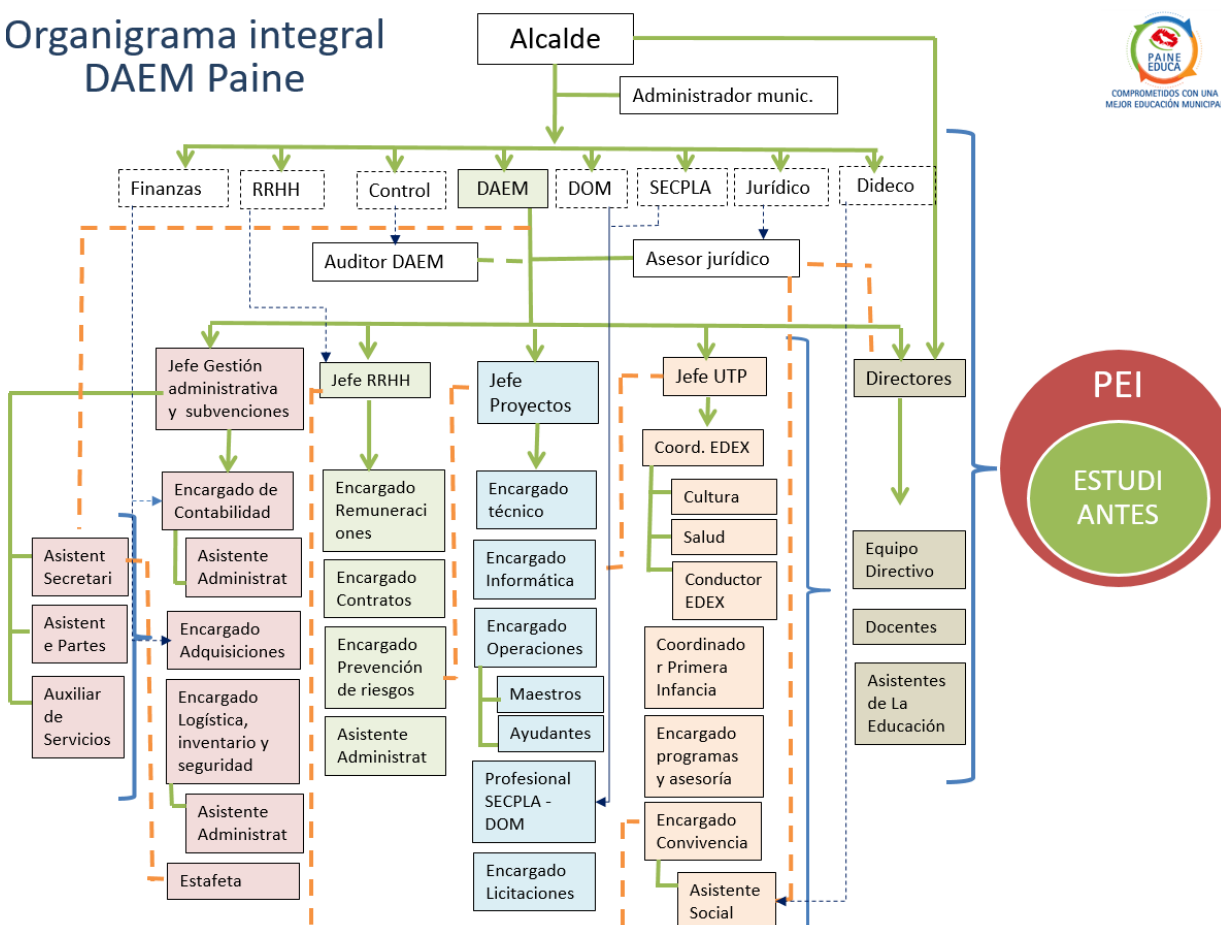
Organigrama integral DAEM Paine

PAINE EDUCA
COMPROMETIDOS CON UNA MEJOR EDUCACIÓN MUNICIPAL

Alcalde

Administrador munic.

Finanzas

RRHH

Control

DAEM

DOM

SECPLA

Jurídico

Dideco

Auditor DAEM

Asesor jurídico

Jefe Gestión administrativa y subvenciones

Encargado de Contabilidad

Asistente Administrat

Encargado Adquisiciones

Encargado Logística, inventario y seguridad

Asistente Administrat

Estafeta

Asistent Secretari

Asistent e Partes

Auxiliar de Servicios

Jefe RRHH

Encargado Remuneraciones

Encargado Contratos

Encargado Prevención de riesgos

Asistente Administrat

Jefe Proyectos

Encargado técnico

Encargado Informática

Encargado Operaciones

Maestros

Ayudantes

Profesional SECPLA - DOM

Encargado Licitaciones

Jefe UTP

Coord. EDEX

Cultura

Salud

Conductor EDEX

Coordinador Primera Infancia

Encargado programas y asesoría

Encargado Convivencia

Asistente Social

Directores

Equipo Directivo

Docentes

Asistentes de La Educación

PEI

ESTUDIANTES